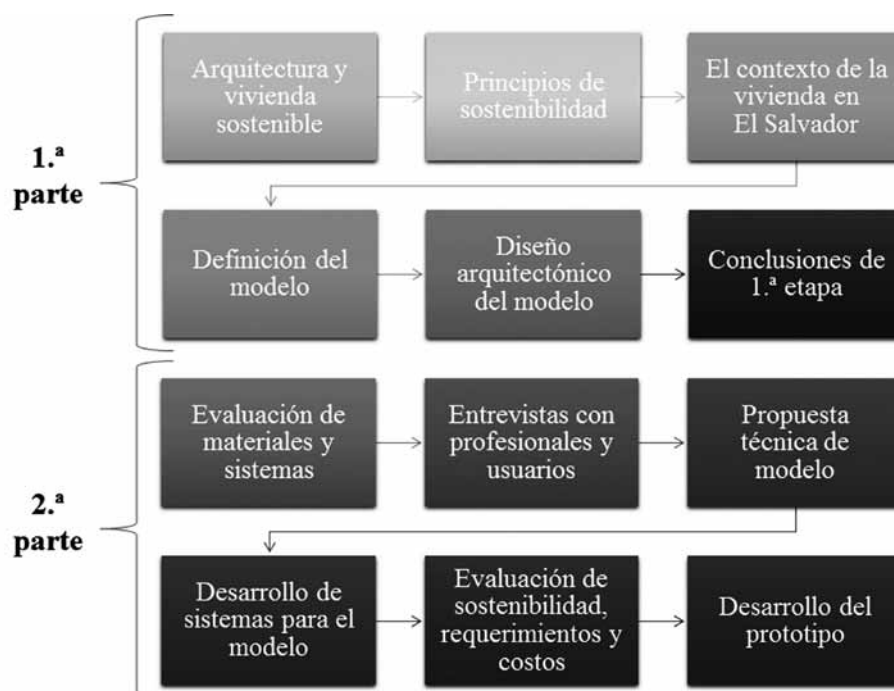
1.ª parte

Arquitectura y vivienda sostenible

Principios de sostenibilidad

El contexto de la vivienda en El Salvador

Definición del modelo

Diseño arquitectónico del modelo

Conclusiones de 1.ª etapa

2.ª parte

Evaluación de materiales y sistemas

Entrevistas con profesionales y usuarios

Propuesta técnica de modelo

Desarrollo de sistemas para el modelo

Evaluación de sostenibilidad, requerimientos y costos

Desarrollo del prototipo